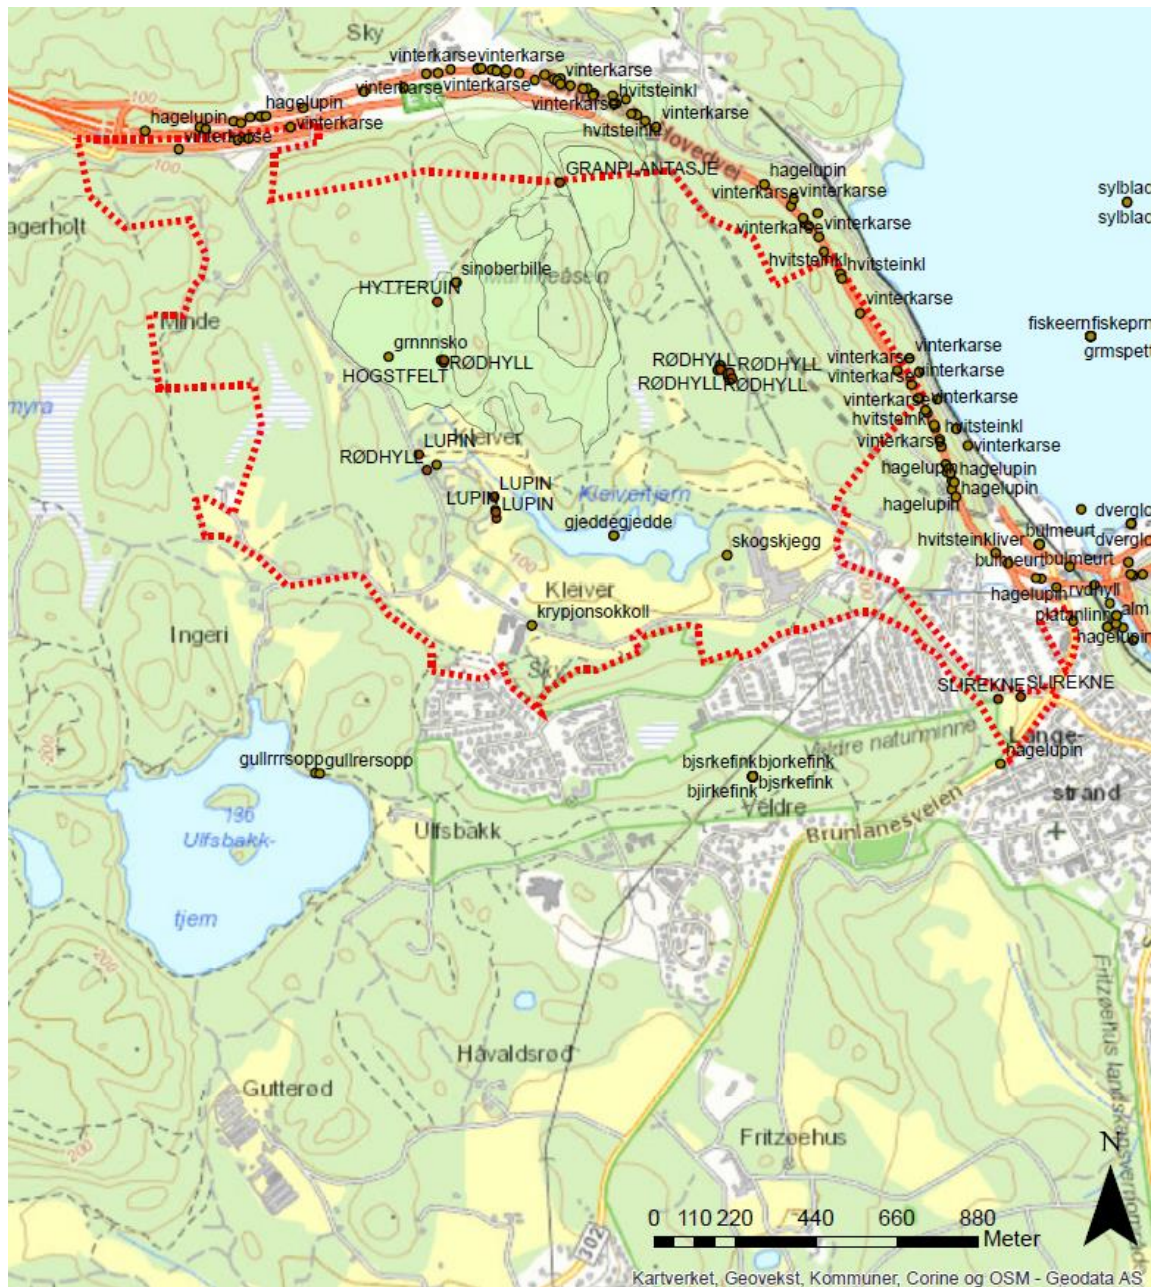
Sky
vinterkarsevinterkarse
vinterkarse
vinterkarse
hagelupin
hagelupin
vinterkarse
vinterkarse
vinterkarse
vinterkarse
hvitsteinkl
vinterkarse
hvitsteinkl
100
E18
GRANPLANTASJE
hagelupin
vinterkarsevinterkarse
vinterkarse
vinterkarse
sylblad
sylblad
agerholt
sinoberbille
HYTTERUIN
hvitsteinklhvitsteinkl
vinterkarse
Minde
fiskeernfiskepm
grmspett
grnnnsko
HOGSTFELT
RØDHYLL
RØDHYLL
RØDHYLL
RØDHYLLRØDHYLL
vinterkarse
vinterkarse
vinterkarse
vinterkarse
vinterkarse
vinterkarse
myra
hvitsteinkl
hvitsteinkl
vinterkarse
vinterkarse
RØDHYLL
LUPIN
Kleiver
hagelupin
hagelupin
hagelupin
hagelupin
LUPIN
LUPIN
LUPIN
Kleivertjern
dverglo
gjeddegjedde
hvitsteinkliver
bulmeurt
dverglo
skogskjegg
bulmeurtbulmeurt
hagelupin
rvdhyll
Kleiver
platanlin
alm
krypjonsokkoll
hagelupin
Ingeri
Sky
SLIREKNE
SLIREKNE
Lange-
hagelupin
Veldre naturminne
200
gullrrrsoppgullrersopp
bjsrkefinkbjorkefink
bjsrkefink
bjirkefink
strand
130
Veldre
Ulfsbakk-
Ulfsbakk
Brunlanesveien
tjern
200
200
Fritzøehus landskapsvernområde
Håvaldsrød
Gutterød
200
Fritzøehus
N
302
0 110 220 440 660 880
Meter
Kartverket, Geovekst, Kommuner, Corine og OSM - Geodata AS